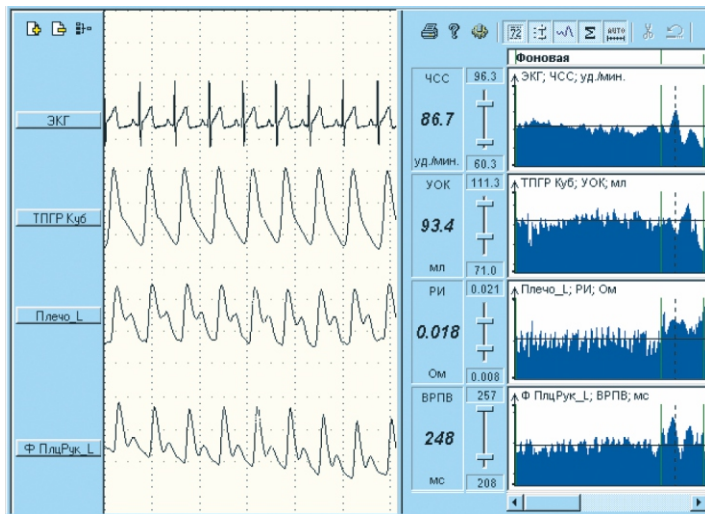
ЭКГ

ТПГР Куб

Плечо_L

Ф ПлцРук_L

Фоновая

ЧСС
96.3
86.7
уд./мин.
60.3

ЭКГ; ЧСС; уд./мин.

УОК
111.3
93.4
мл
71.0

ТПГР Куб; УОК; мл

РИ
0.021
0.018
Ом
0.008

Плечо_L; РИ; Ом

ВРПВ
257
248
мс
208

Ф ПлцРук_L; ВРПВ; мс